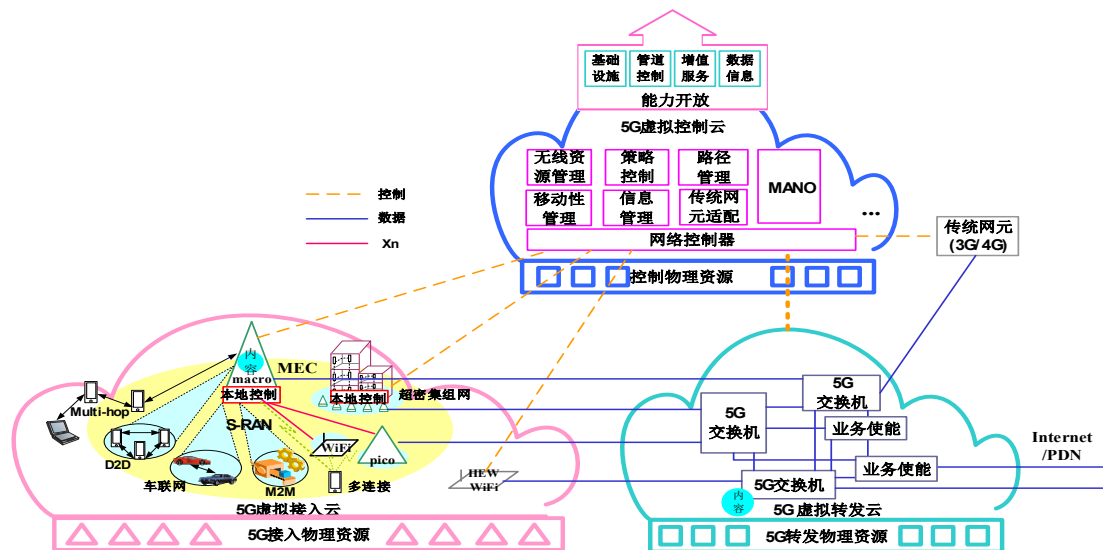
基础设施
管道控制
增值服务
数据信息
能力开放
5G虚拟控制云
无线资源管理
策略控制
路径管理
MANO
移动性管理
信息管理
传统网元适配
...
网络控制器
控制
数据
Xn
传统网元(3G/4G)
控制物理资源
内容
macro
MEC
本地控制
本地控制
超密集组网
Multi-hop
S-RAN
D2D
WiFi
pico
车联网
M2M
多连接
HEW WiFi
5G虚拟接入云
5G接入物理资源
5G交换机
5G交换机
业务使能
业务使能
5G交换机
内容
5G虚拟转发云
5G转发物理资源
Internet /PDN